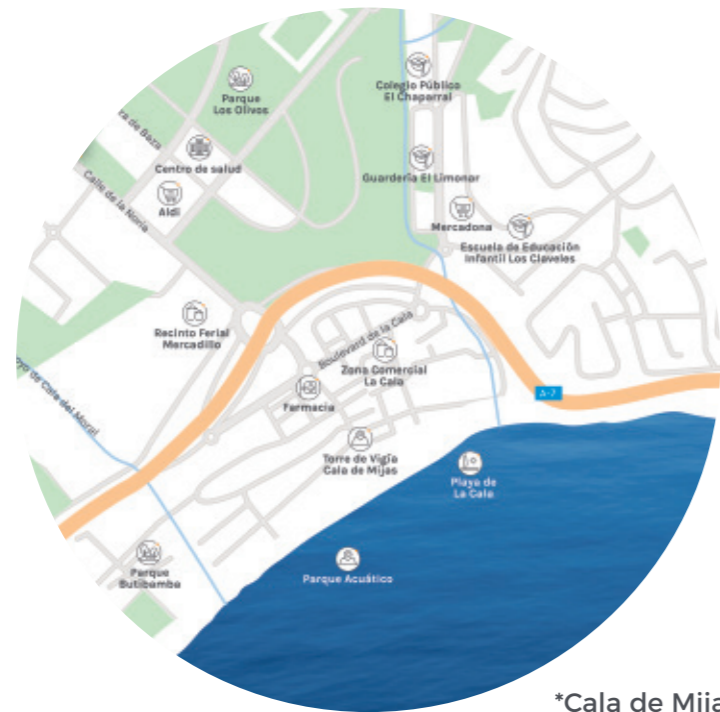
Parque Los Olivos

Colegio Público El Chaparral

ra de Baza

Centro de salud

Calle de la Noria

Aldi

Guardería El Limonar

Mercadona

Escuela de Educación Infantil Los Claveles

Recinto Ferial Mercadillo

Boulevard de la Cala

Zona Comercial La Cala

oyo de Cala del Moral

Farmacia

A-7

Torre de Vigía Cala de Mijas

Playa de La Cala

Parque Sutibembe

Parque Acuático

*Cala de Mija